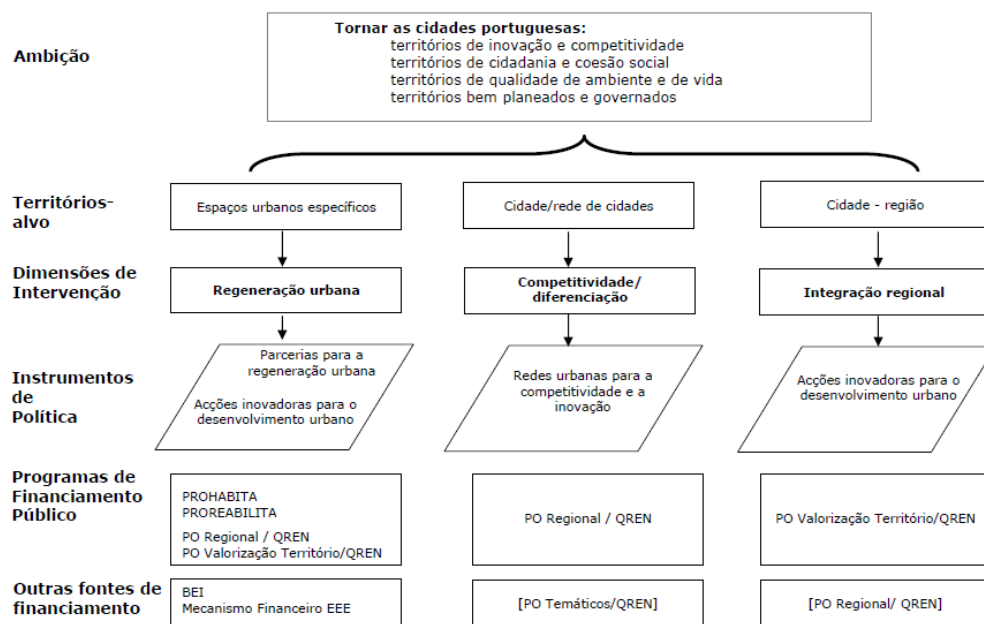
Ambição

Tornar as cidades portuguesas:
territórios de inovação e competitividade
territórios de cidadania e coesão social
territórios de qualidade de ambiente e de vida
territórios bem planeados e governados

Territórios-alvo

Espaços urbanos específicos

Cidade/rede de cidades

Cidade - região

Dimensões de Intervenção

Regeneração urbana

Competitividade/ diferenciação

Integração regional

Instrumentos de Política

Parcerias para a regeneração urbana

Acções inovadoras para o desenvolvimento urbano

Redes urbanas para a competitividade e a inovação

Acções inovadoras para o desenvolvimento urbano

Programas de Financiamento Público

PROHABITA
PROREABILITA
PO Regional / QREN
PO Valorização Território/QREN

PO Regional / QREN

PO Valorização Território/QREN

Outras fontes de financiamento

BEI
Mecanismo Financeiro EEE

[PO Temáticos/QREN]

[PO Regional/ QREN]